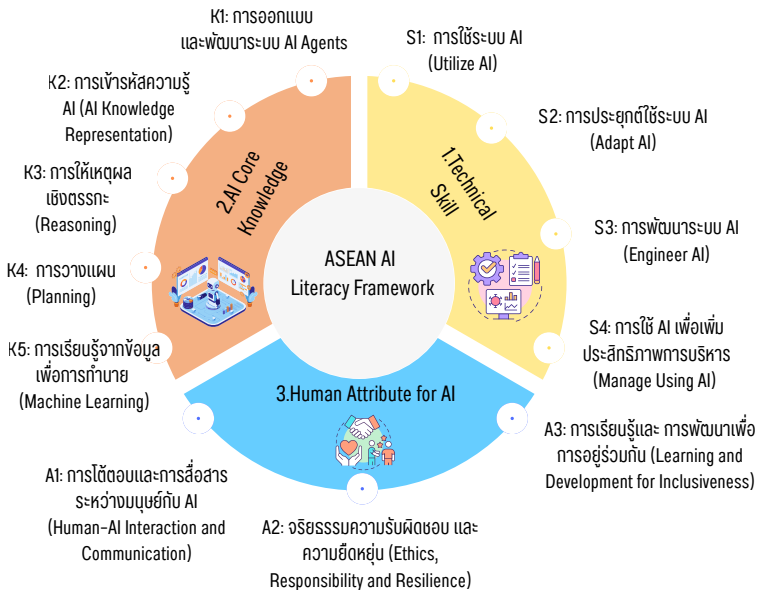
K1: การออกแบบ และพัฒนาระบบ AI Agents

S1: การใช้ระบบ AI (Utilize AI)

K2: การเข้ารหัสความรู้ AI (AI Knowledge Representation)

S2: การประยุกต์ใช้ระบบ AI (Adapt AI)

K3: การให้เหตุผลเชิงตรรกะ (Reasoning)

2.AI Core Knowledge

1.Technical Skill

S3: การพัฒนาระบบ AI (Engineer AI)

ASEAN AI Literacy Framework

K4: การวางแผน (Planning)

S4: การใช้ AI เพื่อเพิ่มประสิทธิภาพการบริหาร (Manage Using AI)

K5: การเรียนรู้จากข้อมูลเพื่อการทำนาย (Machine Learning)

3.Human Attribute for AI

A3: การเรียนรู้และ การพัฒนาเพื่อการอยู่ร่วมกัน (Learning and Development for Inclusiveness)

A1: การโต้ตอบและการสื่อสารระหว่างมนุษย์กับ AI (Human-AI Interaction and Communication)

A2: จริยธรรมความรับผิดชอบ และความยืดหยุ่น (Ethics, Responsibility and Resilience)